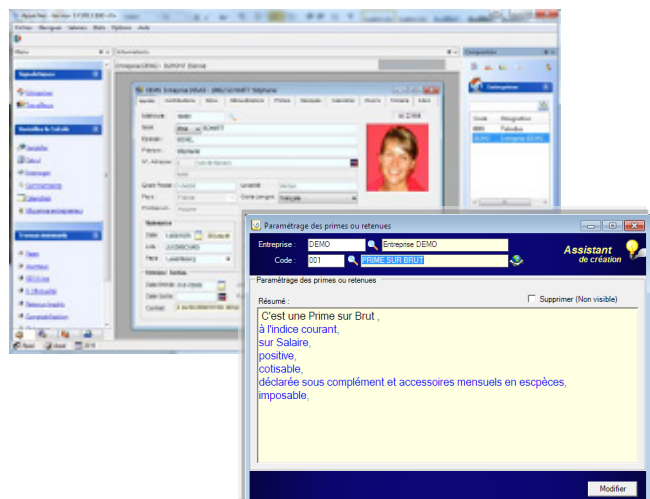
Paramétrage des primes ou retenues

Entreprise : DEMO Entreprise DEMO

Code : 001 PRIME SUR BRUT

Assistant de création

Paramétrage des primes ou retenues

Résumé :

Supprimer (Non visible)

C'est une Prime sur Brut ,
à l'indice courant,
sur Salaire,
positive,
cotisable,
déclarée sous complément et accessoires mensuels en escpèces,
imposable,

Modifier